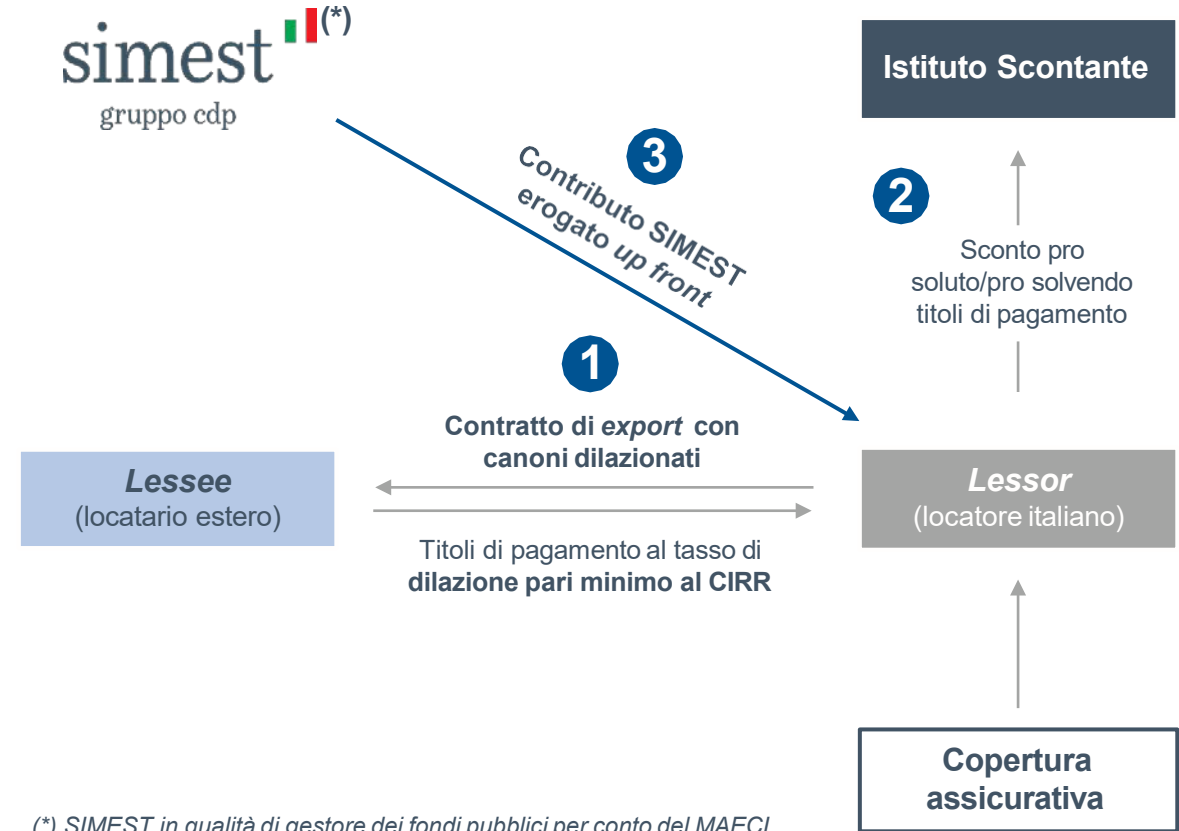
simest (*)
gruppo cdp

Istituto Scontante

3

Contributo SIMEST erogato up front

2

Sconto pro soluto/pro solvendo titoli di pagamento

1

Contratto di export con canoni dilazionati

Lessee
(locatario estero)

Lessor
(locatore italiano)

Titoli di pagamento al tasso di dilazione pari minimo al CIRR

Copertura assicurativa

(*) SIMEST in qualità di gestore dei fondi pubblici per conto del MAECI